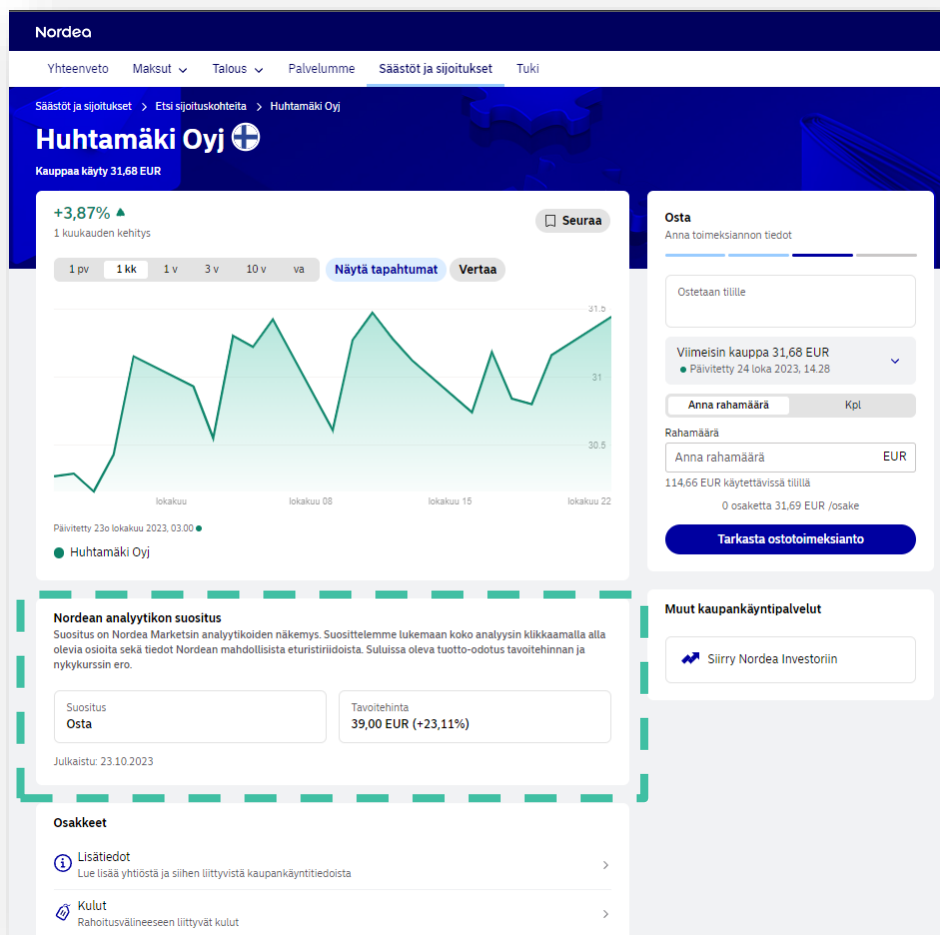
Nordea

Yhteenveto Maksut Talous Palvelumme Säästöt ja sijoitukset Tuki

Säästöt ja sijoitukset > Etsi sijoituskohteita > Huhtamäki Oyj

Huhtamäki Oyj

Kauppaa käyty 31,68 EUR

+3,87%
1 kuukauden kehitys

Seuraa

1 pv 1 kk 1 v 3 v 10 v va Näytä tapahtumat Vertaa

31.5
31
30.5

lokakuu lokakuu 08 lokakuu 15 lokakuu 22

Päivitetty 23o lokakuu 2023, 03.00

Huhtamäki Oyj

Osta
Anna toimeksiannon tiedot

Ostetaan tilille

Viimeisin kauppa 31,68 EUR
Päivitetty 24 loka 2023, 14.28

Anna rahamäärä Kpl

Rahamäärä
Anna rahamäärä EUR

114,66 EUR käytettävissä tilillä

0 osaketta 31,69 EUR /osake

Tarkasta ostotoimeksianto

Nordean analyytikon suositus
Suositus on Nordea Marketsin analyytikoiden näkemys. Suosittelemme lukemaan koko analyysin klikkaamalla alla olevia osioita sekä tiedot Nordean mahdollisista eturistiriidoista. Suluissa oleva tuotto-odotus tavoitehinnan ja nykykurssin ero.

Suositus
Osta

Tavoitehinta
39,00 EUR (+23,11%)

Julkaistu: 23.10.2023

Muut kaupankäyntipalvelut

Siirry Nordea Investoriin

Osakkeet

Lisätiedot
Lue lisää yhtiöstä ja siihen liittyvistä kaupankäyntitiedoista

Kulut
Rahoitusvälineeseen liittyvät kulut